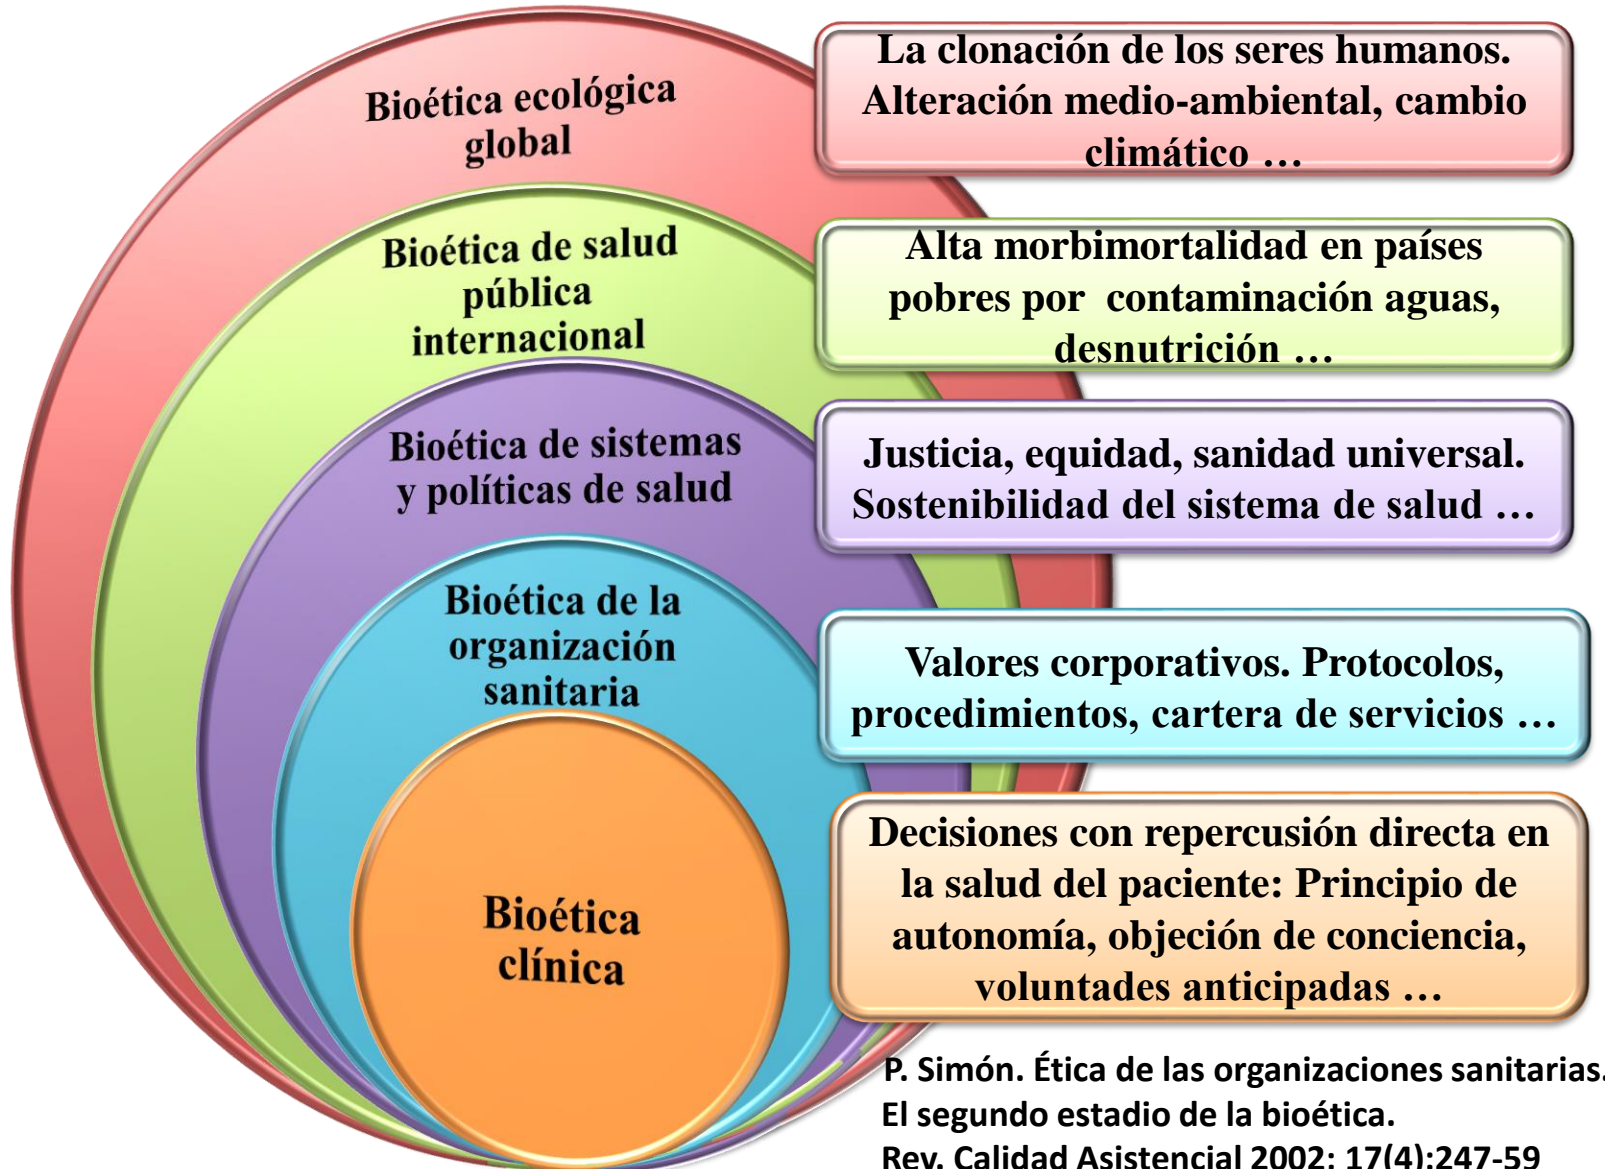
Bioética ecológica global

La clonación de los seres humanos. Alteración medio-ambiental, cambio climático …

Bioética de salud pública internacional

Alta morbimortalidad en países pobres por contaminación aguas, desnutrición …

Bioética de sistemas y políticas de salud

Justicia, equidad, sanidad universal. Sostenibilidad del sistema de salud …

Bioética de la organización sanitaria

Valores corporativos. Protocolos, procedimientos, cartera de servicios …

Bioética clínica

Decisiones con repercusión directa en la salud del paciente: Principio de autonomía, objeción de conciencia, voluntades anticipadas …

P. Simón. Ética de las organizaciones sanitarias. El segundo estadio de la bioética. Rev. Calidad Asistencial 2002; 17(4):247-59